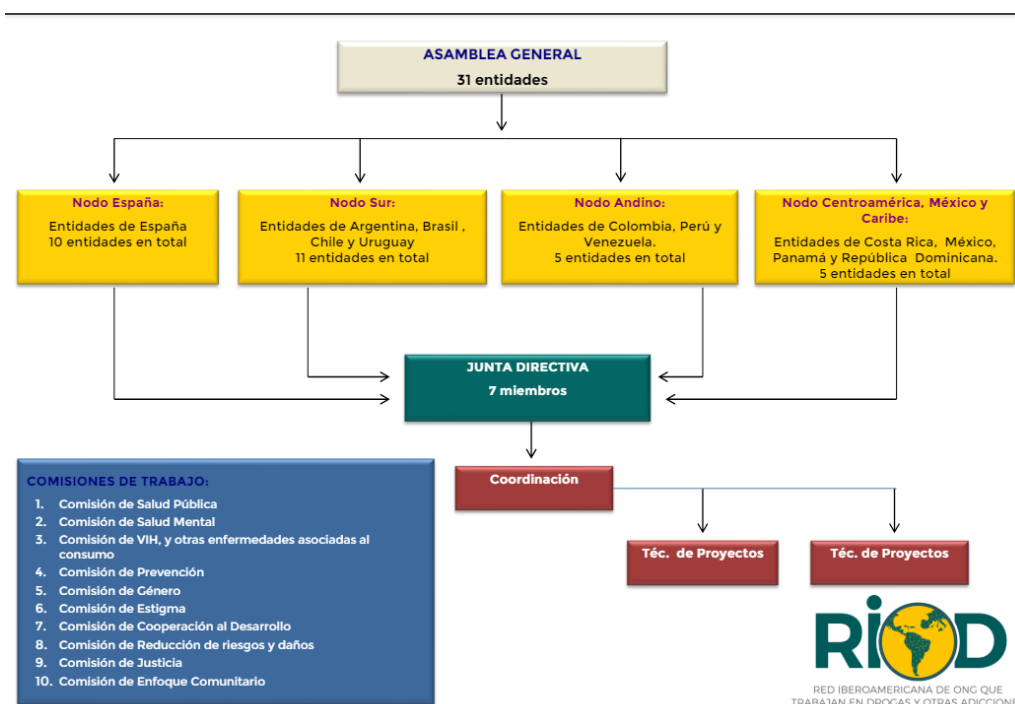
ASAMBLEA GENERAL
31 entidades

Nodo España:
Entidades de España
10 entidades en total

Nodo Sur:
Entidades de Argentina, Brasil , Chile y Uruguay
11 entidades en total

Nodo Andino:
Entidades de Colombia, Perú y Venezuela.
5 entidades en total

Nodo Centroamérica, México y Caribe:
Entidades de Costa Rica, México, Panamá y República Dominicana.
5 entidades en total

JUNTA DIRECTIVA
7 miembros

Coordinación

Téc. de Proyectos

Téc. de Proyectos

COMISIONES DE TRABAJO:
1. Comisión de Salud Pública
2. Comisión de Salud Mental
3. Comisión de VIH, y otras enfermedades asociadas al consumo
4. Comisión de Prevención
5. Comisión de Género
6. Comisión de Estigma
7. Comisión de Cooperación al Desarrollo
8. Comisión de Reducción de riesgos y daños
9. Comisión de Justicia
10. Comisión de Enfoque Comunitario

RIOD
RED IBEROAMERICANA DE ONG QUE TRABAJAN EN DROGAS Y OTRAS ADICCIONE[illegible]